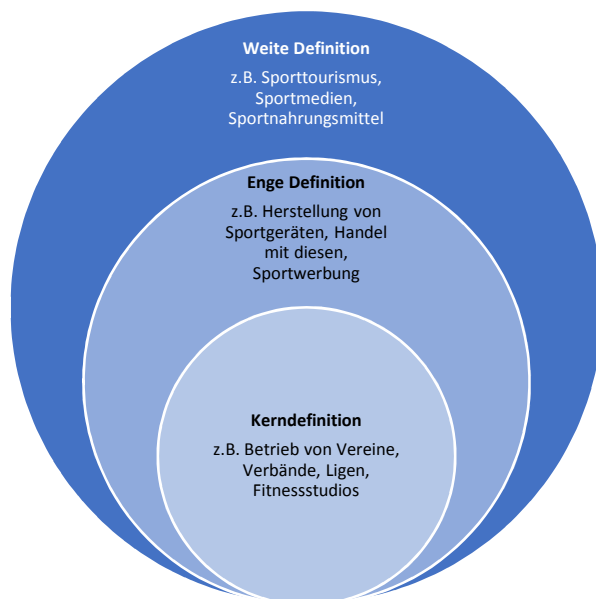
Weite Definition

z.B. Sporttourismus, Sportmedien, Sportnahrungsmittel

Enge Definition

z.B. Herstellung von Sportgeräten, Handel mit diesen, Sportwerbung

Kerndefinition

z.B. Betrieb von Vereine, Verbände, Ligen, Fitnessstudios